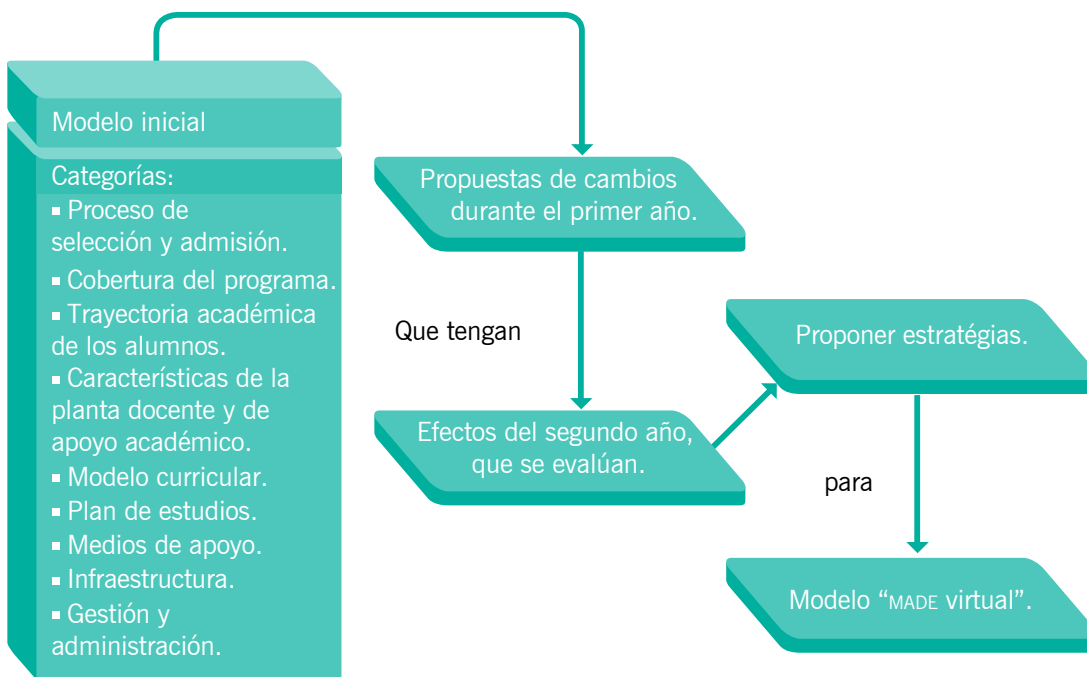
Modelo inicial

Categorías:
- Proceso de selección y admisión.
- Cobertura del programa.
- Trayectoria académica de los alumnos.
- Características de la planta docente y de apoyo académico.
- Modelo curricular.
- Plan de estudios.
- Medios de apoyo.
- Infraestructura.
- Gestión y administración.

Propuestas de cambios durante el primer año.

Que tengan

Efectos del segundo año, que se evalúan.

Proponer estratégias.

para

Modelo “MADE virtual”.